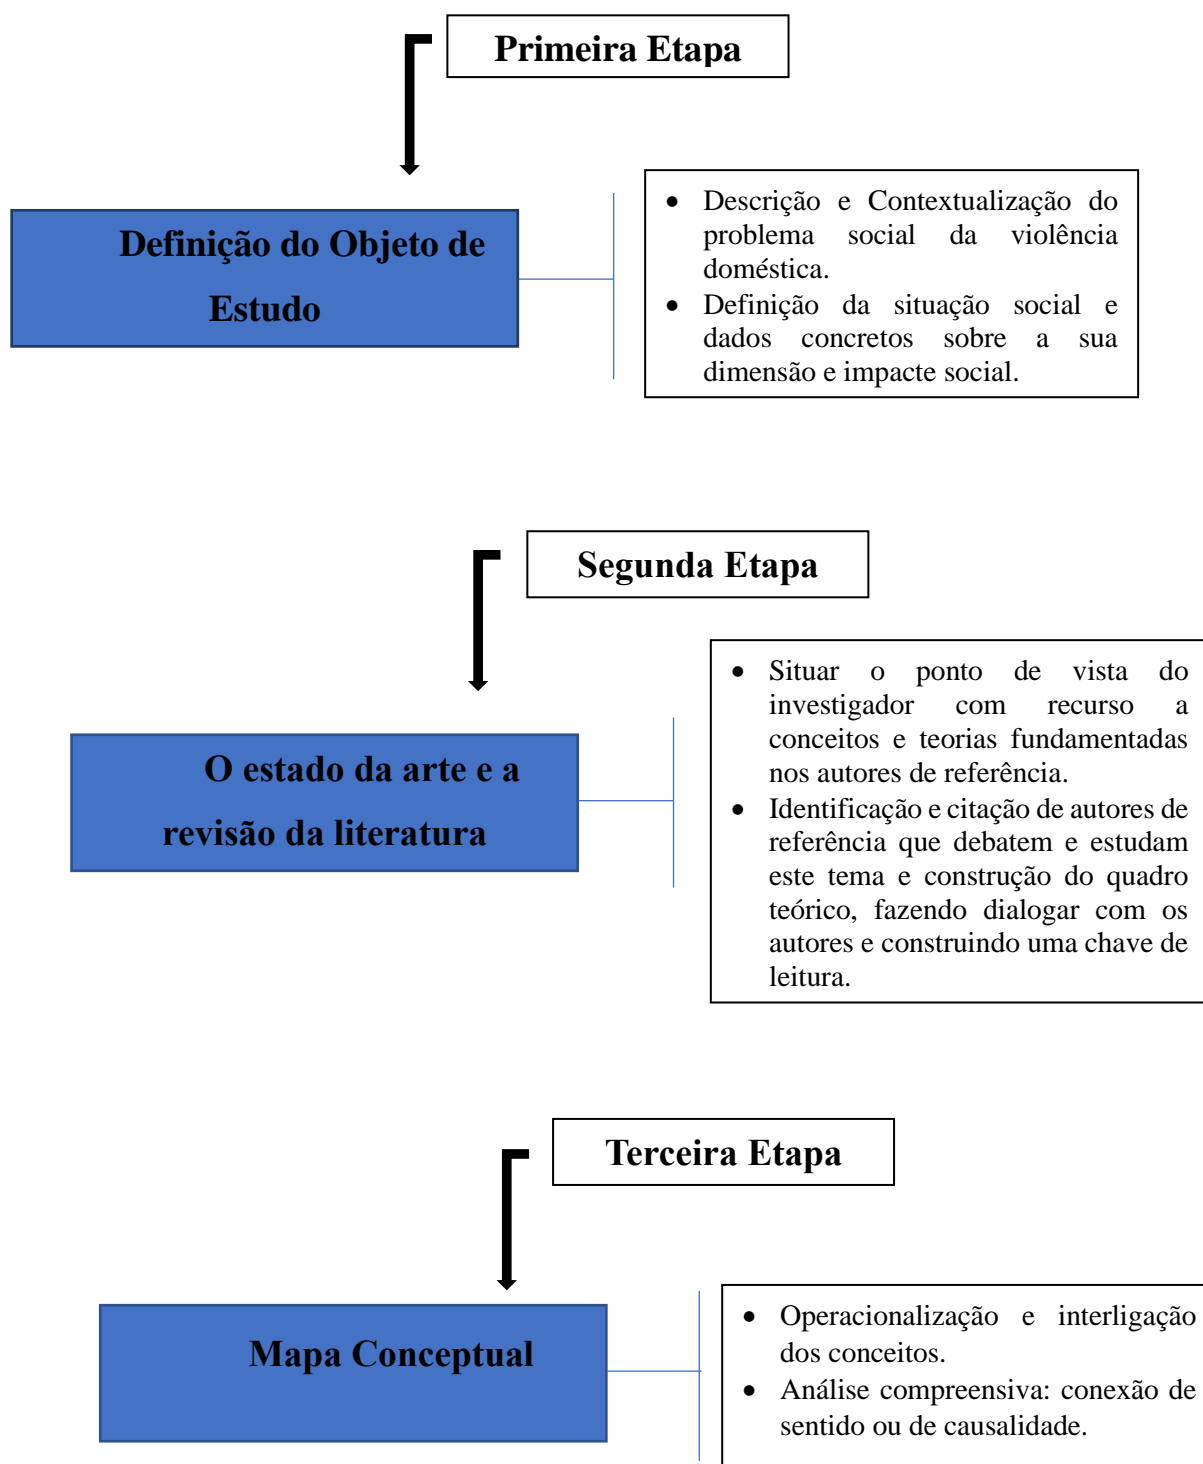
Primeira Etapa

Definição do Objeto de Estudo

- Descrição e Contextualização do problema social da violência doméstica.
- Definição da situação social e dados concretos sobre a sua dimensão e impacte social.

Segunda Etapa

O estado da arte e a revisão da literatura

- Situar o ponto de vista do investigador com recurso a conceitos e teorias fundamentadas nos autores de referência.
- Identificação e citação de autores de referência que debatem e estudam este tema e construção do quadro teórico, fazendo dialogar com os autores e construindo uma chave de leitura.

Terceira Etapa

Mapa Conceptual

- Operacionalização e interligação dos conceitos.
- Análise compreensiva: conexão de sentido ou de causalidade.